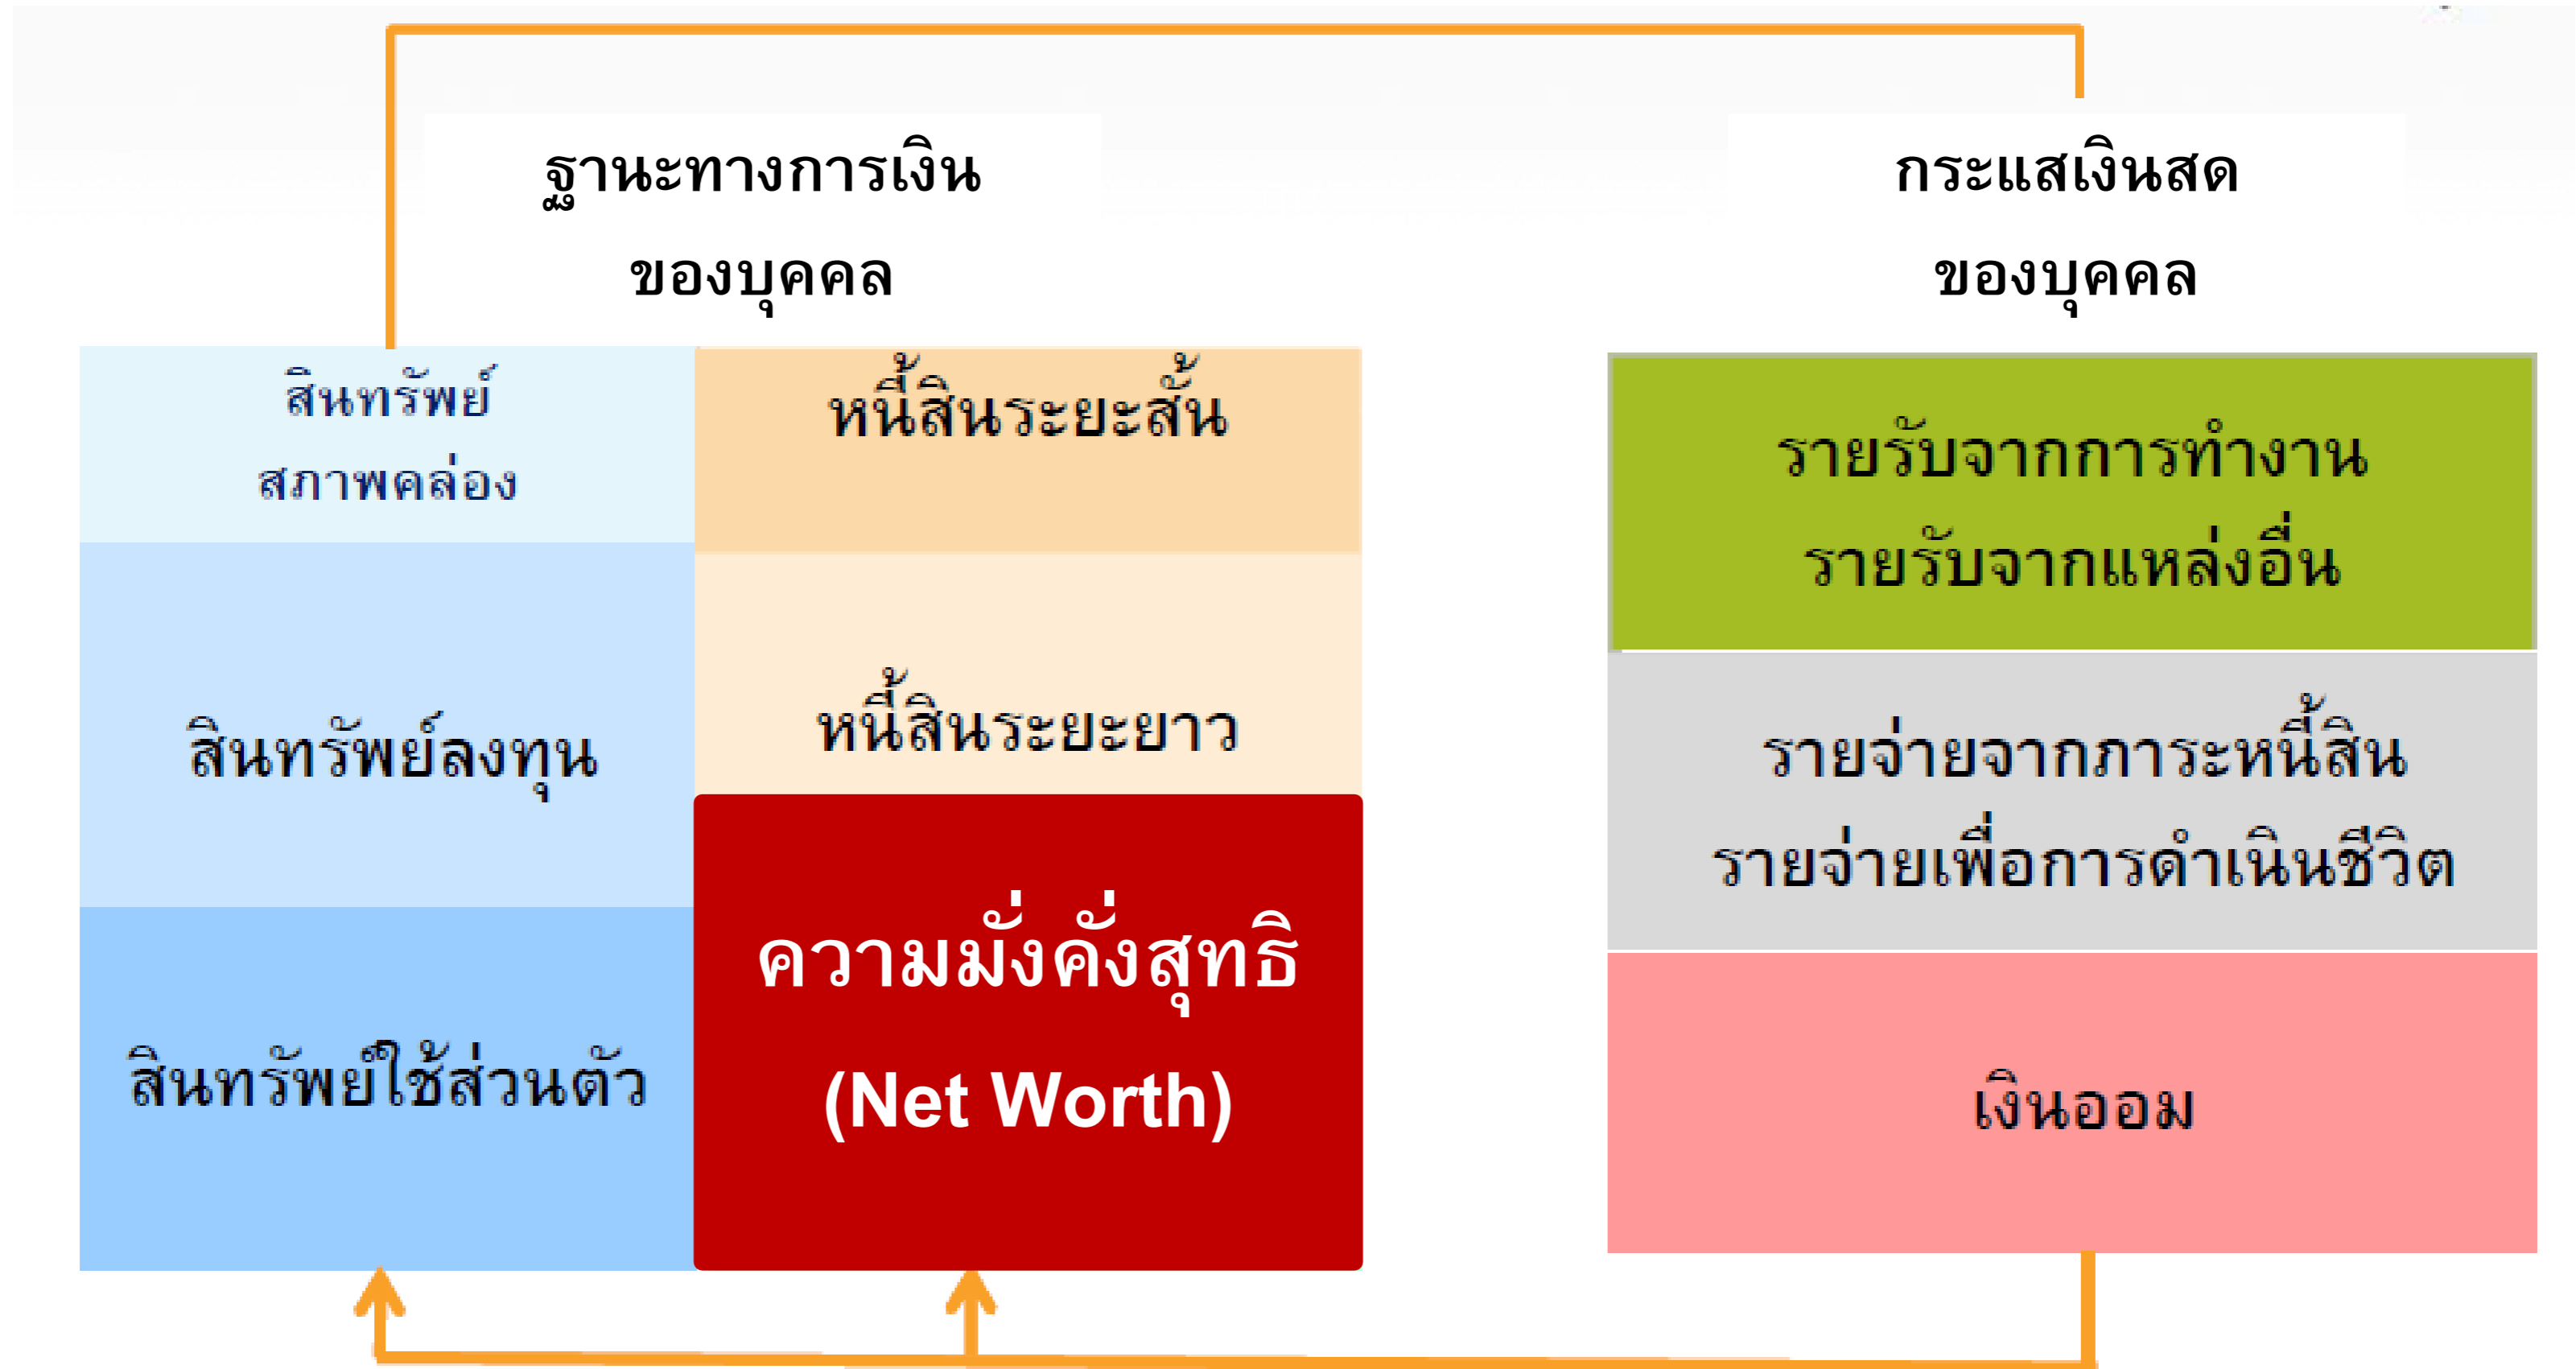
ฐานะทางการเงิน
ของบุคคล

กระแสเงินสด
ของบุคคล

สินทรัพย์
สภาพคล่อง

หนี้สินระยะสั้น

สินทรัพย์ลงทุน

หนี้สินระยะยาว

สินทรัพย์ใช้ส่วนตัว

ความมั่งคั่งสุทธิ
(Net Worth)

รายรับจากการทำงาน
รายรับจากแหล่งอื่น

รายจ่ายจากภาระหนี้สิน
รายจ่ายเพื่อการดำเนินชีวิต

เงินออม